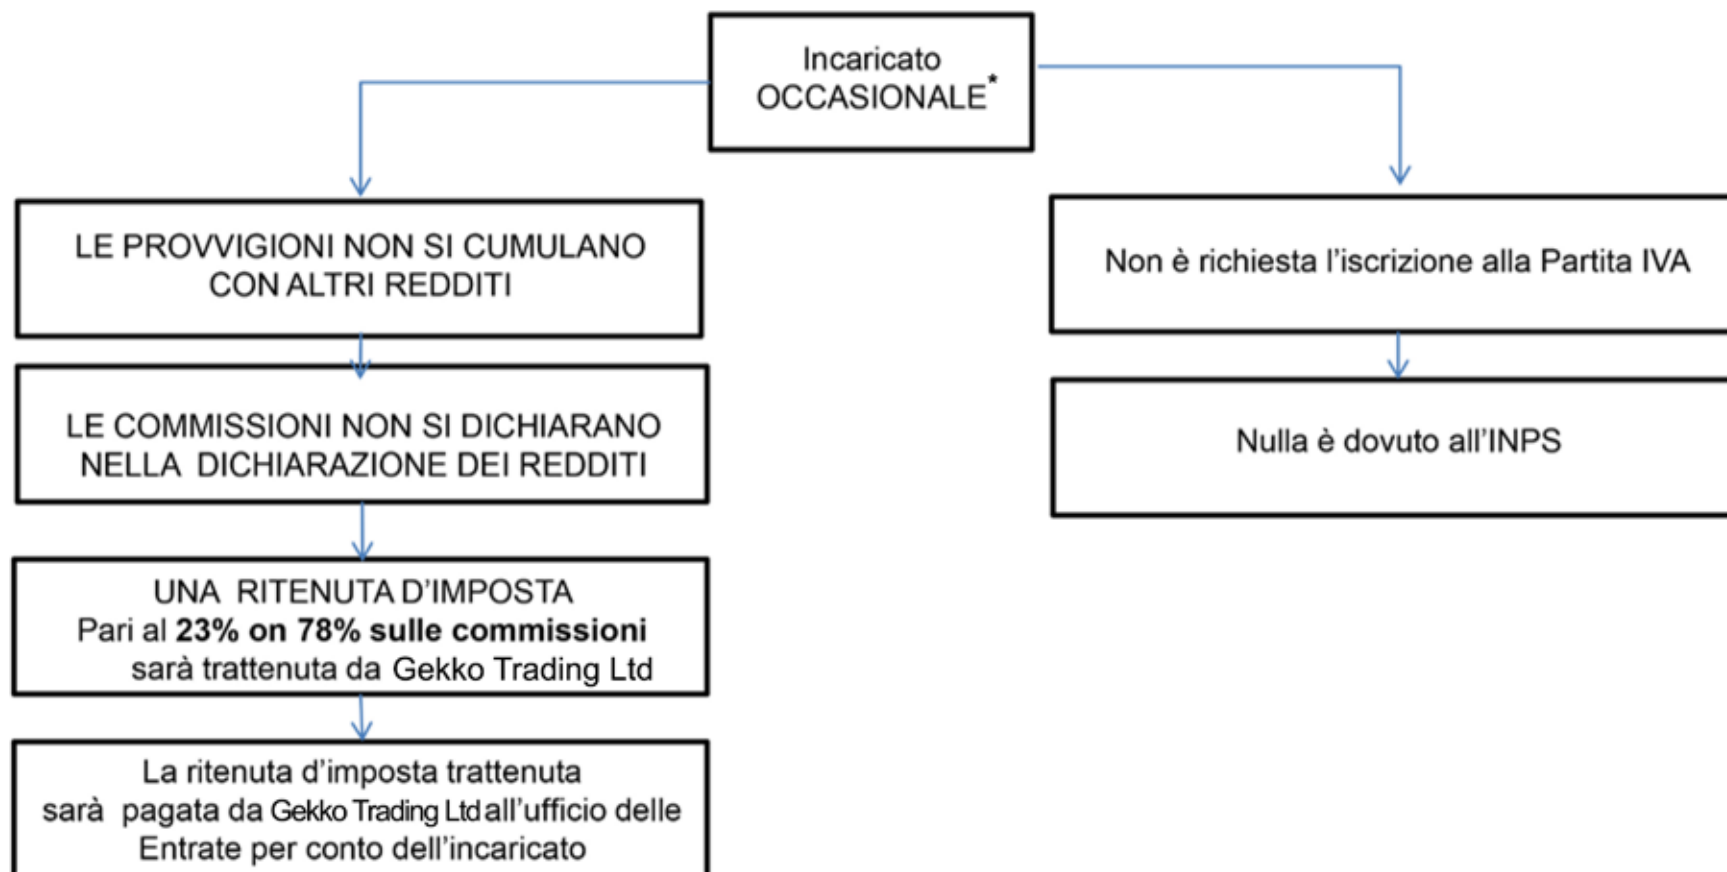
Incaricato OCCASIONALE*

LE PROVVIGIONI NON SI CUMULANO CON ALTRI REDDITI

LE COMMISSIONI NON SI DICHIARANO NELLA DICHIARAZIONE DEI REDDITI

UNA RITENUTA D'IMPOSTA Pari al **23% on 78% sulle commissioni** sarà trattenuta da Gekko Trading Ltd

La ritenuta d'imposta trattenuta sarà pagata da Gekko Trading Ltd all'ufficio delle Entrate per conto dell'incaricato

Non è richiesta l'iscrizione alla Partita IVA

Nulla è dovuto all'INPS